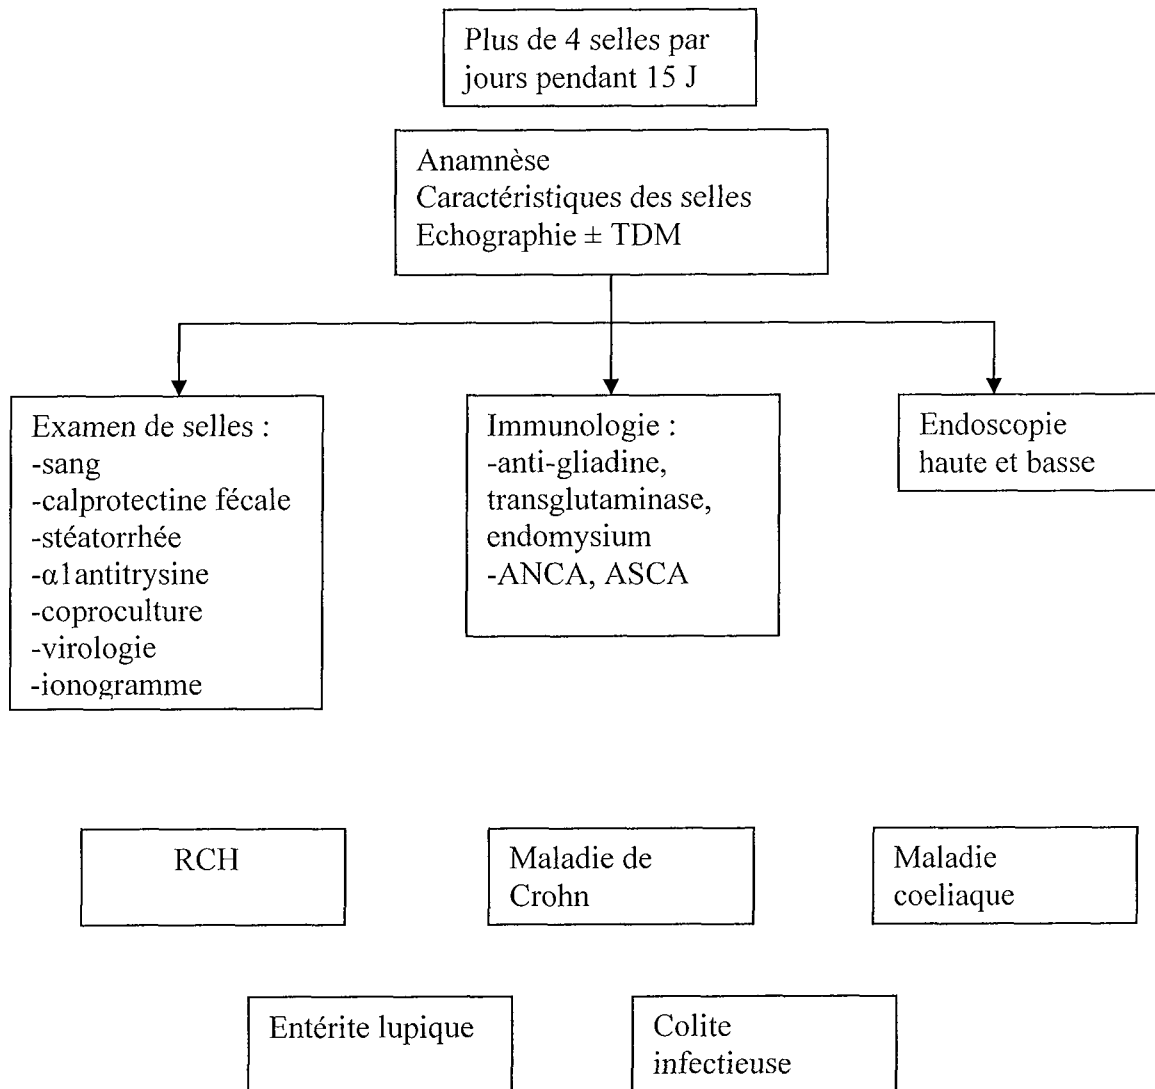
Plus de 4 selles par jours pendant 15 J

Anamnèse
Caractéristiques des selles
Echographie ± TDM

Examen de selles :
-sang
-calprotectine fécale
-stéatorrhée
-$\alpha$1antitrysine
-coproculture
-virologie
-ionogramme

Immunologie :
-anti-gliadine, transglutaminase, endomysium
-ANCA, ASCA

Endoscopie haute et basse

RCH

Maladie de Crohn

Maladie coeliaque

Entérite lupique

Colite infectieuse